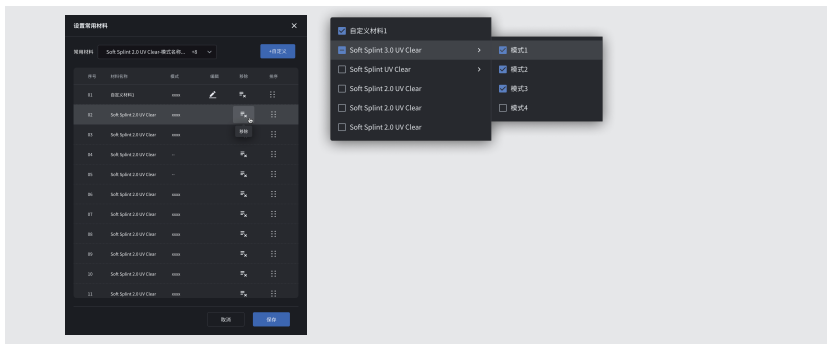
设置常用材料

常用材料 Soft Splint 2.0 UV Clear-模式名称... +8 +自定义

| 序号 | 材料名称 | 模式 | 编辑 | 移除 | 排序 |
|---|---|---|---|---|---|
| 01 | 自定义材料1 | xxxx | | | |
| 02 | Soft Splint 2.0 UV Clear | xxxx | | 移除 | |
| 03 | Soft Splint 2.0 UV Clear | xxxx | | | |
| 04 | Soft Splint 2.0 UV Clear | -- | | | |
| 05 | Soft Splint 2.0 UV Clear | -- | | | |
| 06 | Soft Splint 2.0 UV Clear | xxxx | | | |
| 07 | Soft Splint 2.0 UV Clear | xxxx | | | |
| 08 | Soft Splint 2.0 UV Clear | xxxx | | | |
| 09 | Soft Splint 2.0 UV Clear | xxxx | | | |
| 10 | Soft Splint 2.0 UV Clear | xxxx | | | |
| 11 | Soft Splint 2.0 UV Clear | xxxx | | | |

取消 保存

自定义材料1
Soft Splint 3.0 UV Clear
Soft Splint UV Clear
Soft Splint 2.0 UV Clear
Soft Splint 2.0 UV Clear
Soft Splint 2.0 UV Clear

模式1
模式2
模式3
模式4